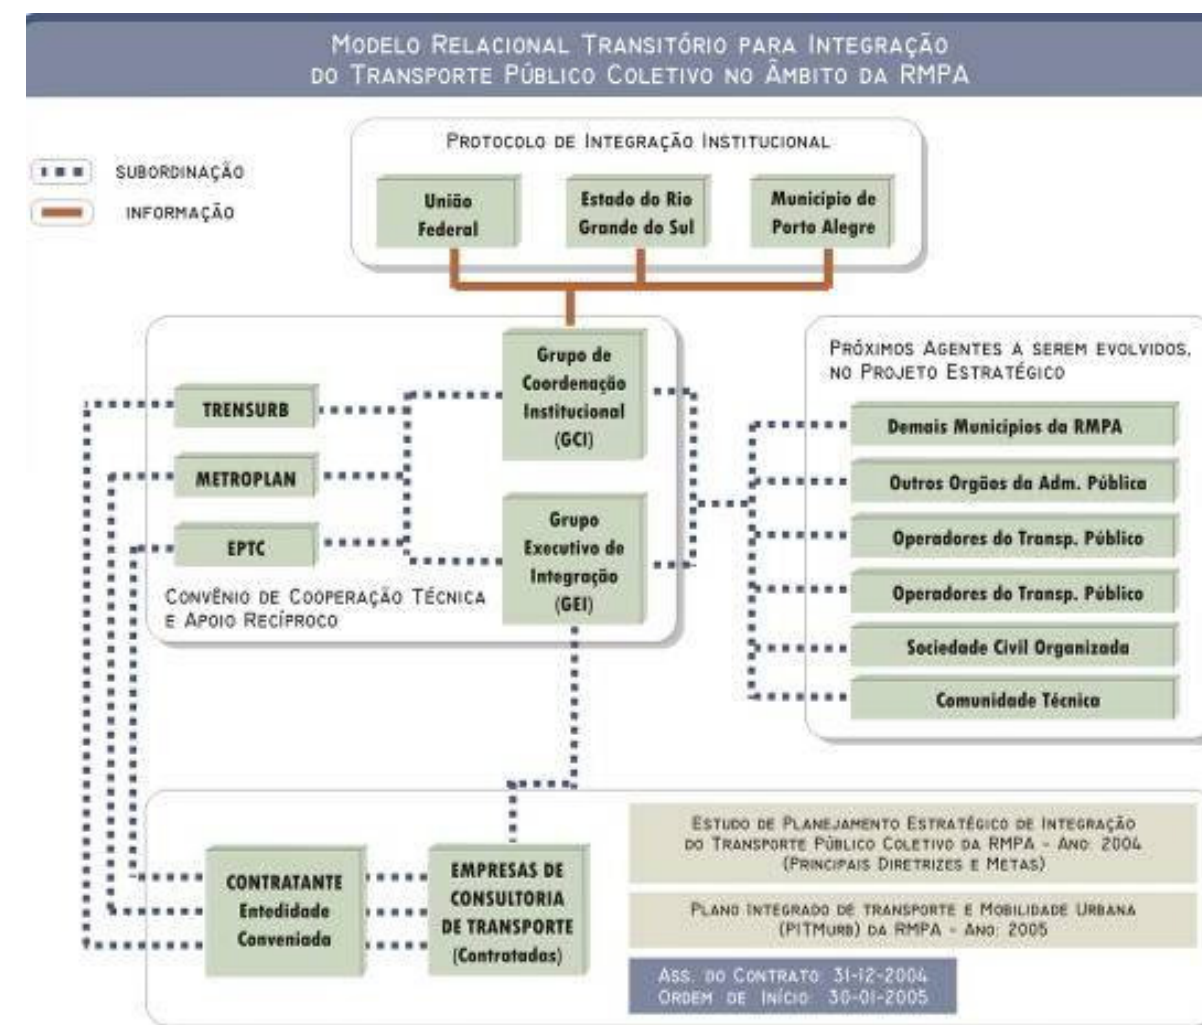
Modelo Relacional Transitório para Integração do Transporte Público Coletivo no Âmbito da RMPA

Subordinação
Informação

Protocolo de Integração Institucional

União Federal

Estado do Rio Grande do Sul

Municipio de Porto Alegre

TRENSURB

METROPLAN

EPTC

Grupo de Coordenação Institucional (GCI)

Grupo Executivo de Integração (GEI)

Convênio de Cooperação Técnica e Apoio Recíproco

Próximos Agentes a serem evolvidos, no Projeto Estratégico

Demais Municípios da RMPA

Outros Orgãos da Adm. Pública

Operadores do Transp. Público

Operadores do Transp. Público

Sociedade Civil Organizada

Comunidade Técnica

CONTRATANTE Entedidade Conveniada

EMPRESAS DE CONSULTORIA DE TRANSPORTE (Contratadas)

Estudo de Planejamento Estratégico de Integração do Transporte Público Coletivo da RMPA - Ano: 2004 (Principais Diretrizes e Metas)

Plano Integrado de transporte e Mobilidade Urbana (PITMurb) da RMPA - Ano: 2005

Ass. do Contrato: 31-12-2004
Ordem de Início: 30-01-2005